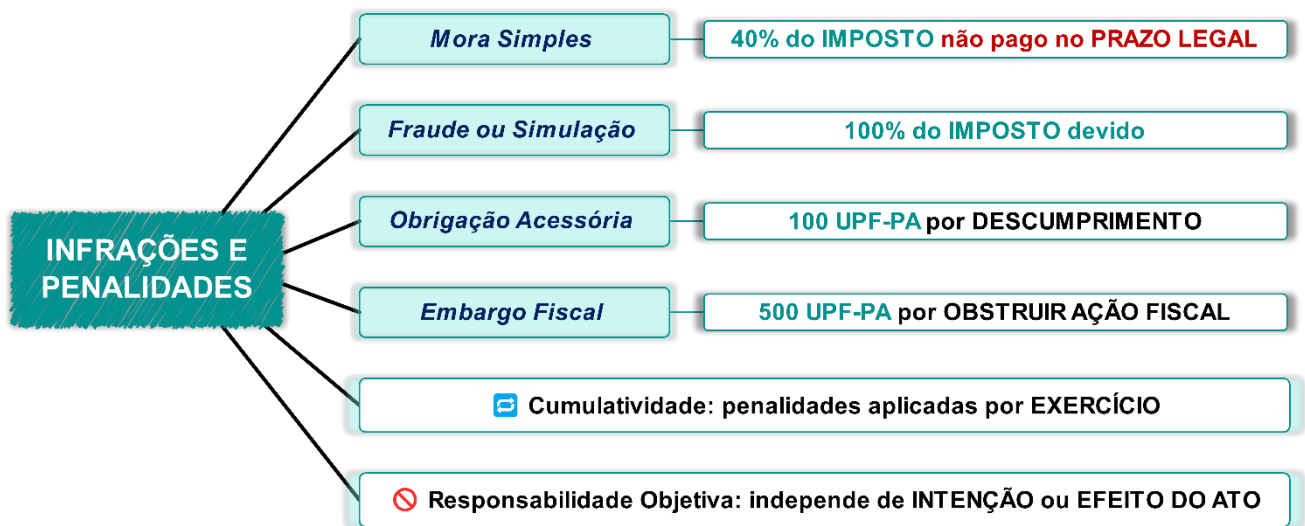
INFRAÇÕES E PENALIDADES

Mora Simples
40% do IMPOSTO não pago no PRAZO LEGAL

Fraude ou Simulação
100% do IMPOSTO devido

Obrigação Acessória
100 UPF-PA por DESCUMPRIMENTO

Embargo Fiscal
500 UPF-PA por OBSTRUIR AÇÃO FISCAL

Cumulatividade: penalidades aplicadas por EXERCÍCIO

Responsabilidade Objetiva: independe de INTENÇÃO ou EFEITO DO ATO